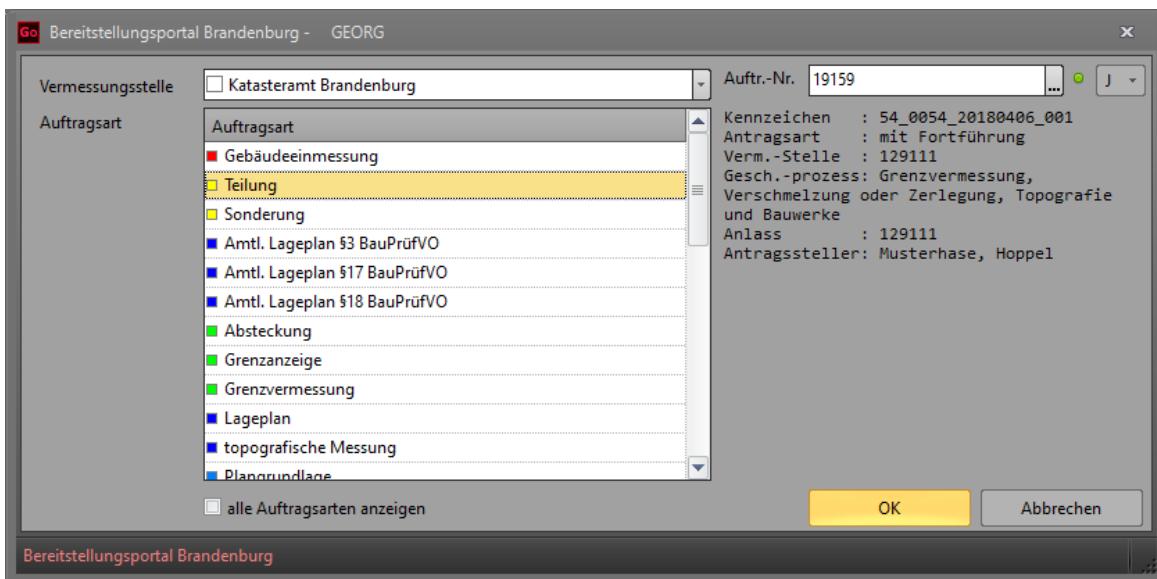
Go Bereitstellungsportal Brandenburg - GEORG

Vermessungsstelle
Katasteramt Brandenburg

Auftr.-Nr. 19159 ... J

Auftragsart

| Auftragsart |
|---|
| Gebäudeeinmessung |
| Teilung |
| Sonderung |
| Amtl. Lageplan §3 BauPrüfVO |
| Amtl. Lageplan §17 BauPrüfVO |
| Amtl. Lageplan §18 BauPrüfVO |
| Absteckung |
| Grenzanzeige |
| Grenzvermessung |
| Lageplan |
| topografische Messung |
| Plangrundlage |

Kennzeichen : 54_0054_20180406_001
Antragsart : mit Fortführung
Verm.-Stelle : 129111
Gesch.-prozess: Grenzvermessung, Verschmelzung oder Zerlegung, Topografie und Bauwerke
Anlass : 129111
Antragssteller: Musterhase, Hoppel

alle Auftragsarten anzeigen

OK
Abbrechen

Bereitstellungsportal Brandenburg